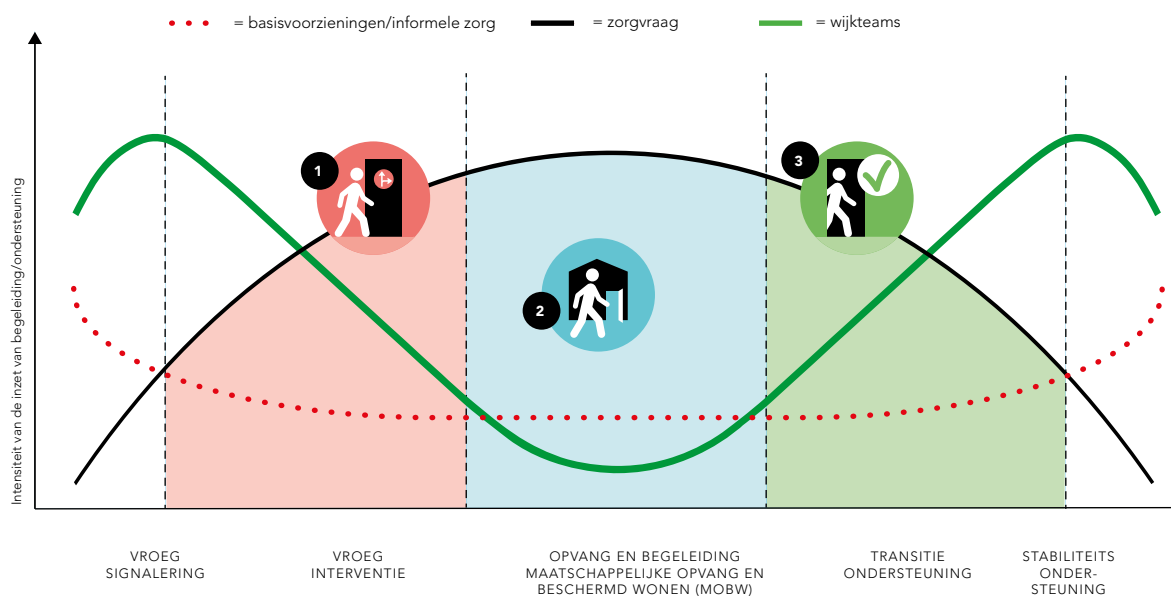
= basisvoorzieningen/informele zorg = zorgvraag = wijkteams

Intensiteit van de inzet van begeleiding/ondersteuning

1

2

3

VROEG SIGNALERING

VROEG INTERVENTIE

OPVANG EN BEGELEIDING MAATSCHAPPELIJKE OPVANG EN BESCHERMD WONEN (MOBW)

TRANSITIE ONDERSTEUNING

STABILITEITS ONDER- STEUNING